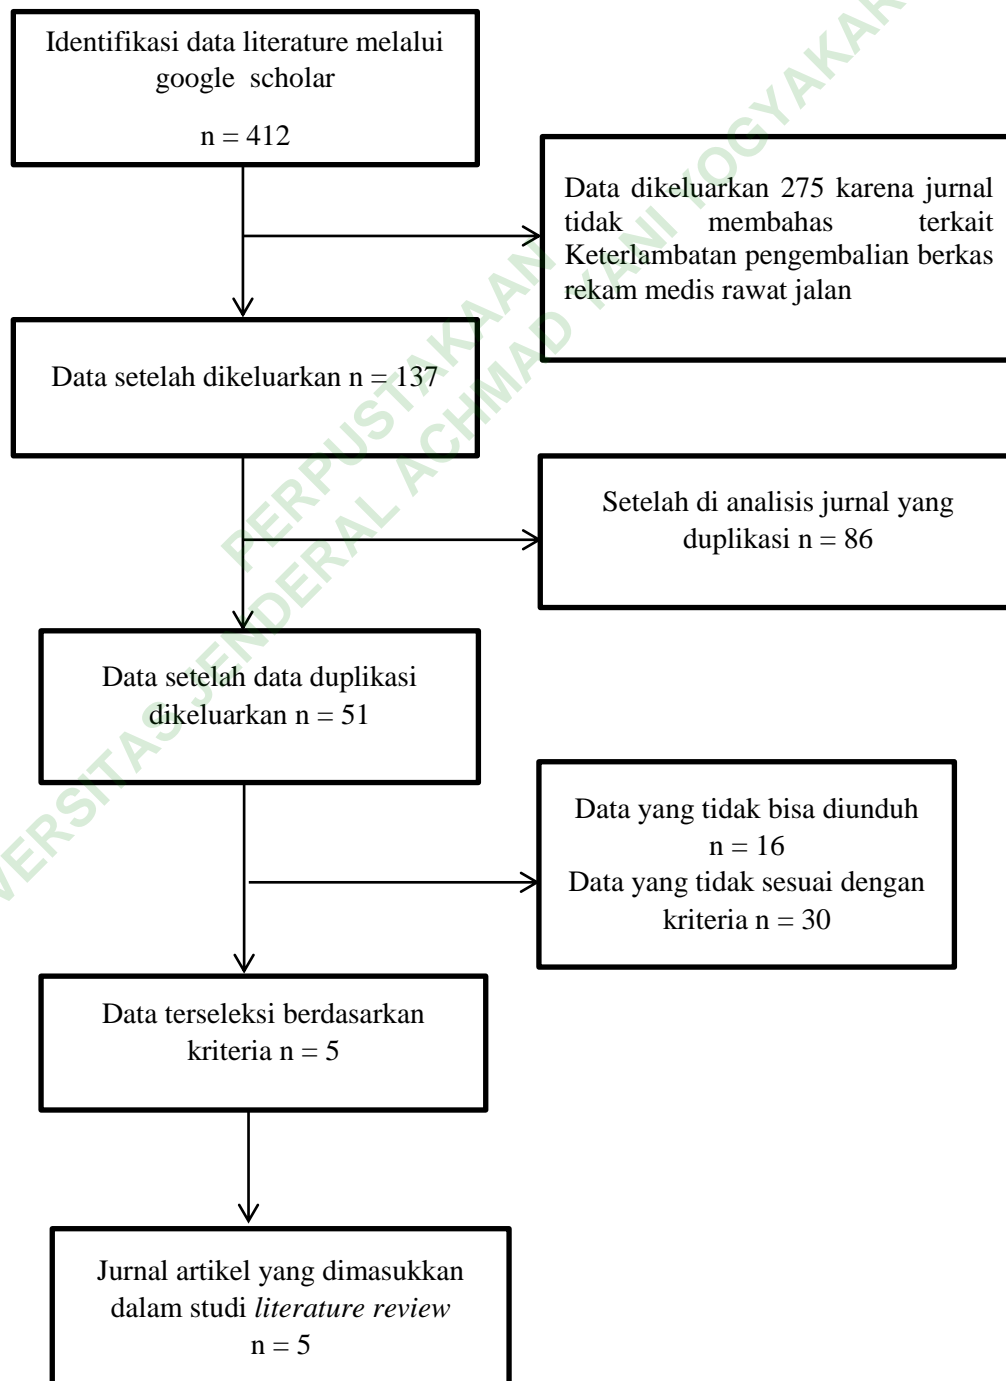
Identifikasi data literature melalui google scholar

n = 412

Data dikeluarkan 275 karena jurnal tidak membahas terkait Keterlambatan pengembalian berkas rekam medis rawat jalan

Data setelah dikeluarkan n = 137

Setelah di analisis jurnal yang duplikasi n = 86

Data setelah data duplikasi dikeluarkan n = 51

Data yang tidak bisa diunduh
n = 16
Data yang tidak sesuai dengan kriteria n = 30

Data terseleksi berdasarkan kriteria n = 5

Jurnal artikel yang dimasukkan dalam studi literature review
n = 5

PERPUSTAKAAN UNIVERSITAS JENDERAL ACHMAD YANI YOGYAKARTA